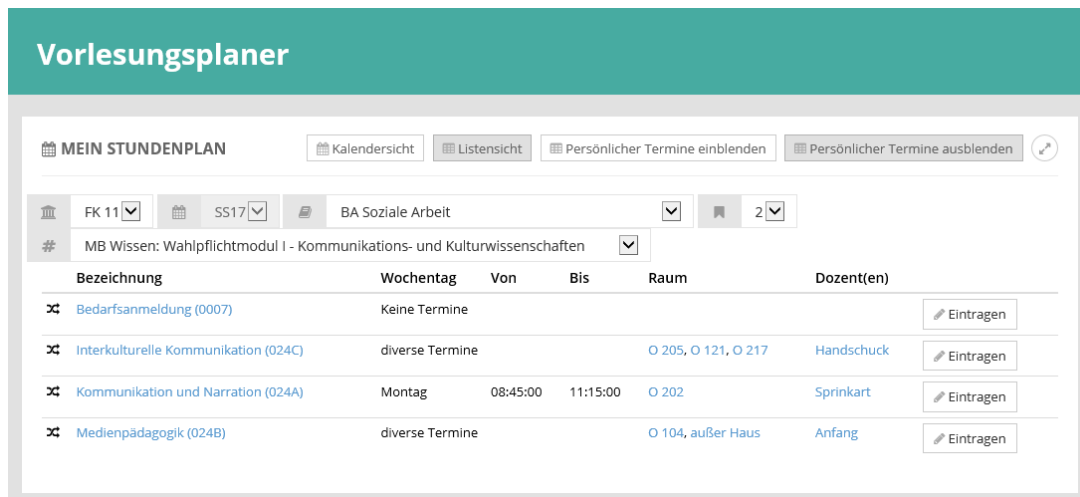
Vorlesungsplaner

MEIN STUNDENPLAN

Kalendersicht | Listensicht | Persönlicher Termine einblenden | Persönlicher Termine ausblenden

FK 11 | SS17 | BA Soziale Arbeit | 2

MB Wissen: Wahlpflichtmodul I - Kommunikations- und Kulturwissenschaften

| Bezeichnung | Wochentag | Von | Bis | Raum | Dozent(en) | |
|---|---|---|---|---|---|---|
| Bedarfsanmeldung (0007) | Keine Termine | | | | | Eintragen |
| Interkulturelle Kommunikation (024C) | diverse Termine | | | O 205, O 121, O 217 | Handschuck | Eintragen |
| Kommunikation und Narration (024A) | Montag | 08:45:00 | 11:15:00 | O 202 | Sprinkart | Eintragen |
| Medienpädagogik (024B) | diverse Termine | | | O 104, außer Haus | Anfang | Eintragen |